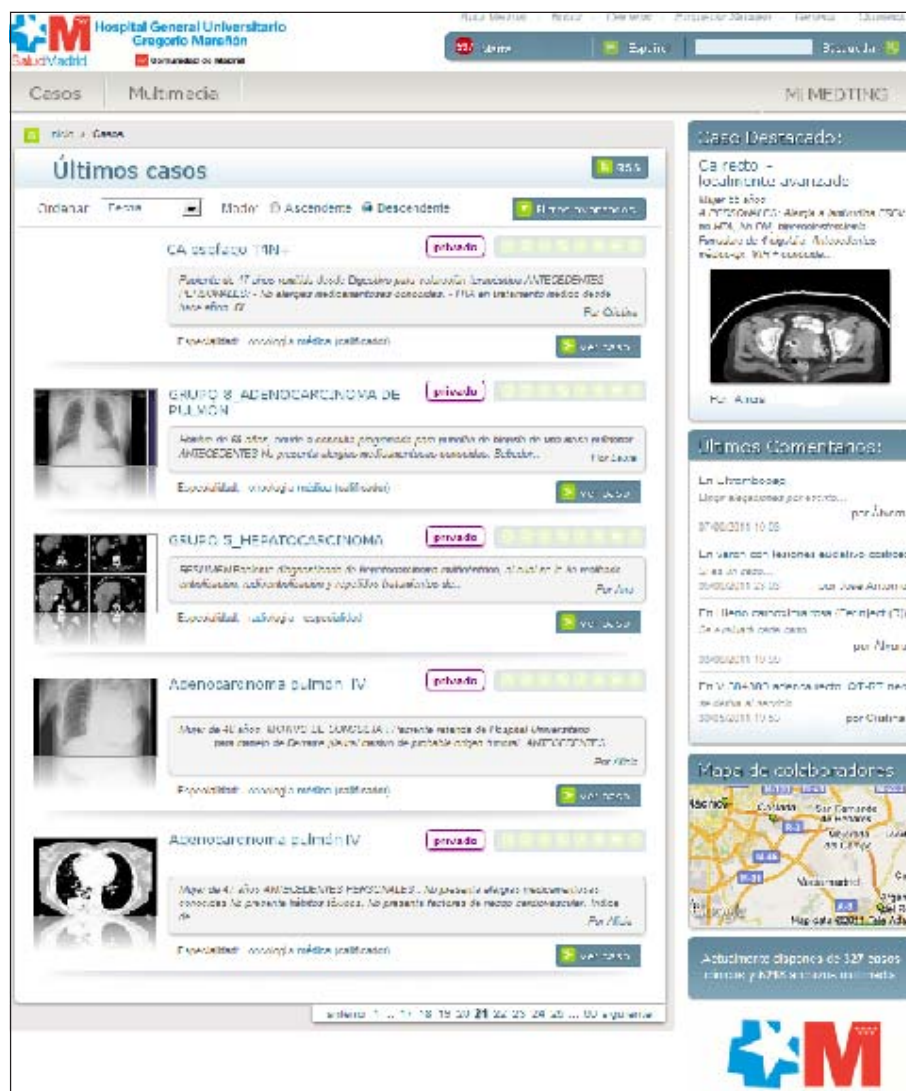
Hospital General Universitario Gregorio Marañón
SaludMadrid
Comunidad de Madrid

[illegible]

Salir
Español
Buscador

Casos
Multimedia
MI MEDTING

Inicio > Casos

Últimos casos
RSS

Ordenar: Fecha
Modo: Ascendente Descendente
Filtros avanzados

CA esófago T1N+
privado
Paciente de 47 años remitido desde Digestivo para valoración terapéutica ANTECEDENTES PERSONALES: - No alergias medicamentosas conocidas. - HTA en tratamiento médico desde hace años. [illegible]
Por Cristina
Especialidad: oncología médica (calificador)
Ver caso

GRUPO 8_ADENOCARCINOMA DE PULMON
privado
Varón de 66 años, remitido a consultas programadas para estudio de biopsia de un tumor pulmonar. ANTECEDENTES: No presenta alergias medicamentosas conocidas. Bebedor...
Por Laura
Especialidad: oncología médica (calificador)
Ver caso

GRUPO 5_HEPATOCARCINOMA
privado
RESUMEN: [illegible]
Por Ana
Especialidad: radiología (especialidad)
Ver caso

Adenocarcinoma pulmon IV
privado
Mujer de 40 años. MOTIVO DE CONSULTA: Paciente remitida de Hospital Universitario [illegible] ANTECEDENTES
Por Alicia
Especialidad: oncología médica (calificador)
Ver caso

Adenocarcinoma pulmón IV
privado
Mujer de 47 años ANTECEDENTES PERSONALES: No presenta alergias medicamentosas conocidas. No presenta hábitos tóxicos. No presenta factores de riesgo cardiovascular. Índice de...
Por Alicia
Especialidad: oncología médica (calificador)
Ver caso

anterior 1 ... 17 18 19 20 21 22 23 24 25 ... 00 siguiente

Caso Destacado:
Ca recto - localmente avanzado
Mujer 55 años
ANTECEDENTES: Alergia a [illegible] HTA, No DM, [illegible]
Por: Ainoa

Últimos Comentarios:
En Ultrambosep
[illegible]
por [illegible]
07/06/2011 10:05
En varon con lesiones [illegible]
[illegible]
por José Antonio
En Ileo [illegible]
por Álvaro
En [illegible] adenocarcinoma recto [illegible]
por Cristina

Mapa de colaboradores
Madrid
San Fernando de Henares
Google
Map data ©2011

Actualmente disponemos de 327 casos clínicos y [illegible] archivos multimedia